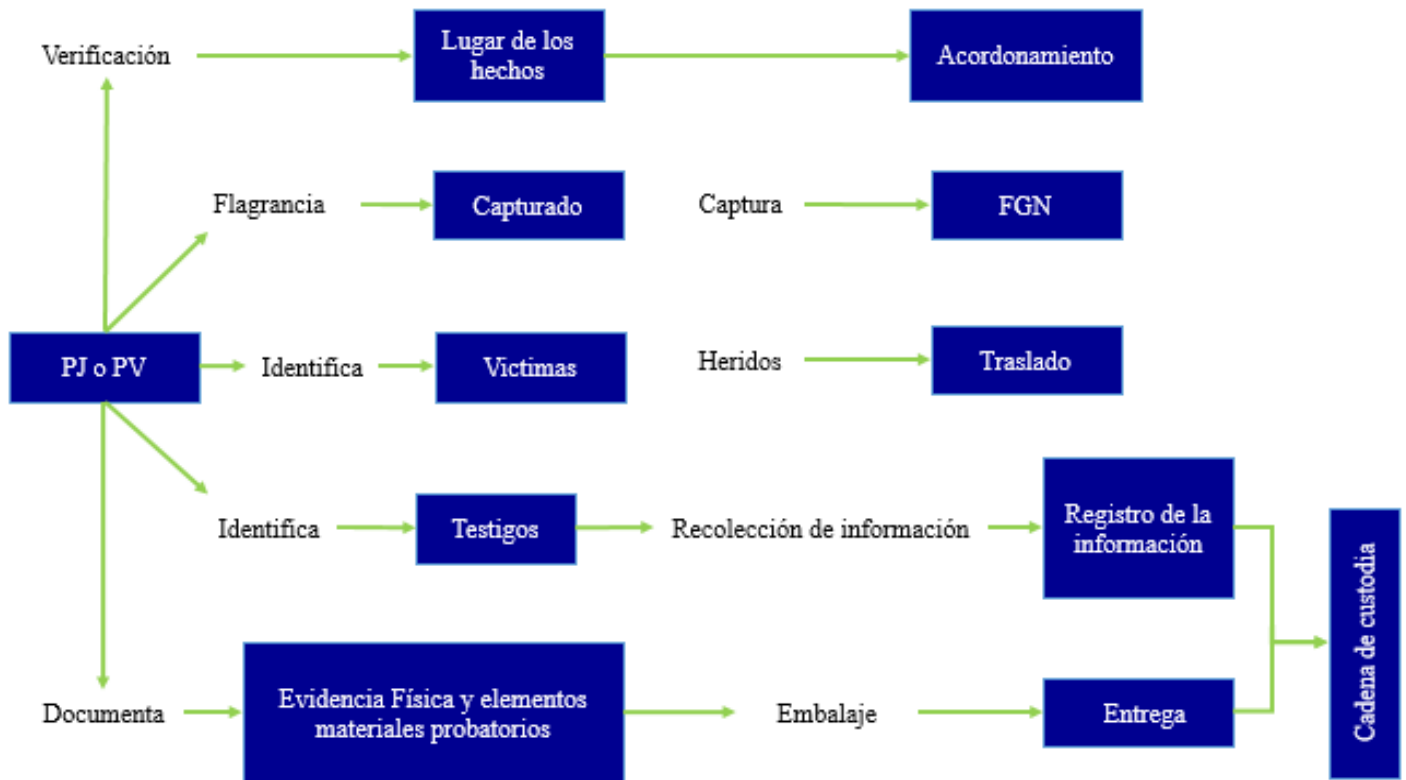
Verificación

Lugar de los hechos

Acordonamiento

Flagrancia

Capturado

Captura

FGN

PJ o PV

Identifica

Victimas

Heridos

Traslado

Identifica

Testigos

Recolección de información

Registro de la información

Cadena de custodia

Documenta

Evidencia Física y elementos materiales probatorios

Embalaje

Entrega